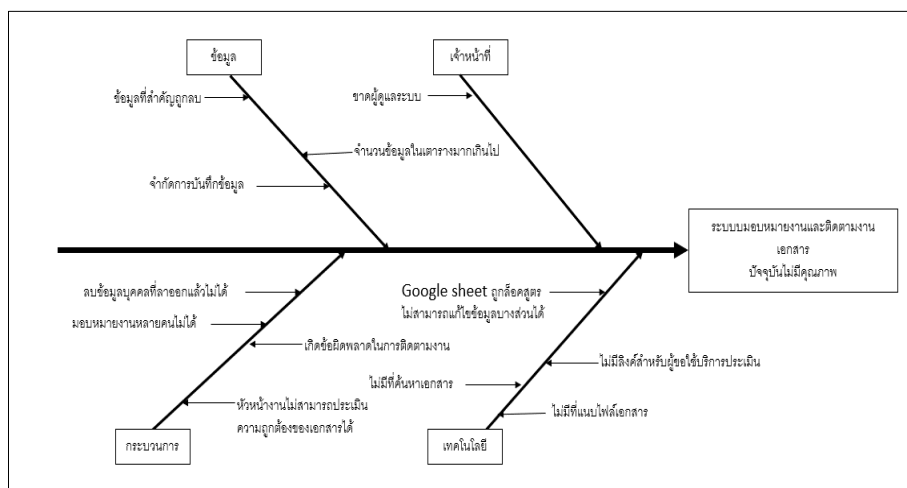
ข้อมูล

เจ้าหน้าที่

ข้อมูลที่สำคัญถูกลบ

ขาดผู้ดูแลระบบ

จำนวนข้อมูลในตารางมากเกินไป

จำกัดการบันทึกข้อมูล

ระบบมอบหมายงานและติดตามงานเอกสาร ปัจจุบันไม่มีคุณภาพ

ลบข้อมูลบุคคลที่ลาออกแล้วไม่ได้

Google sheet ถูกล็อคสูตร ไม่สามารถแก้ไขข้อมูลบางส่วนได้

มอบหมายงานหลายคนไม่ได้

เกิดข้อผิดพลาดในการติดตามงาน

ไม่มีลิงค์สำหรับผู้ขอใช้บริการประเมิน

ไม่มีที่ค้นหาเอกสาร

ไม่มีที่แนบไฟล์เอกสาร

หัวหน้างานไม่สามารถประเมินความถูกต้องของเอกสารได้

กระบวนการ

เทคโนโลยี